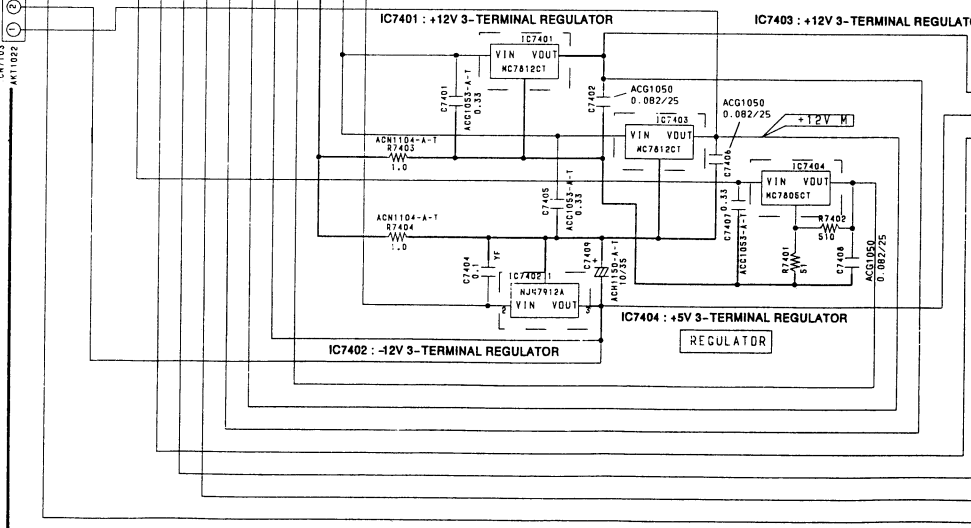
2
1
CN7103
AKT1022

IC7401 : +12V 3-TERMINAL REGULATOR

IC7403 : +12V 3-TERMINAL REGULATO

IC7401
VIN VOUT
MC7812CT

C7401
ACC1053-A-T
0.33

C7402
ACG1050
0.082/25

ACG1050
0.082/25

+12V M

IC7403
VIN VOUT
MC7812CT

C7406

ACN1104-A-T
R7403
1.0

IC7404
VIN VOUT
MC7805CT

C7405
ACC1053-A-T
0.33

C7407
0.33
ACC1053-A-T

R7402
510

ACN1104-A-T
R7404
1.0

C7409
ACH1150-A-T
10/35

R7401
51

C7408

ACG1050
0.082/25

C7404
0.1

YF

IC7402
NJM7912A
VIN VOUT

IC7404 : +5V 3-TERMINAL REGULATOR

REGULATOR

IC7402 : -12V 3-TERMINAL REGULATOR